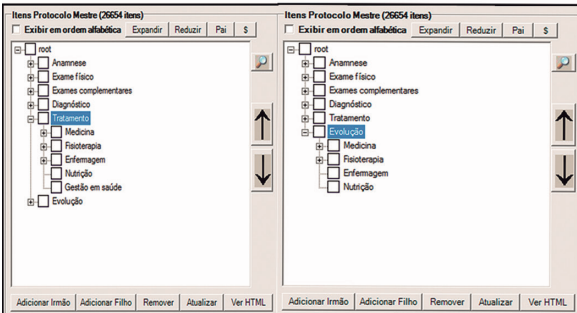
Itens Protocolo Mestre (26654 itens)

Exibir em ordem alfabética | Expandir | Reduzir | Pai | $

root
Anamnese
Exame físico
Exames complementares
Diagnóstico
Tratamento
Medicina
Fisioterapia
Enfermagem
Nutrição
Gestão em saúde
Evolução

Adicionar Irmão | Adicionar Filho | Remover | Atualizar | Ver HTML

Itens Protocolo Mestre (26654 itens)

Exibir em ordem alfabética | Expandir | Reduzir | Pai | $

root
Anamnese
Exame físico
Exames complementares
Diagnóstico
Tratamento
Evolução
Medicina
Fisioterapia
Enfermagem
Nutrição

Adicionar Irmão | Adicionar Filho | Remover | Atualizar | Ver HTML